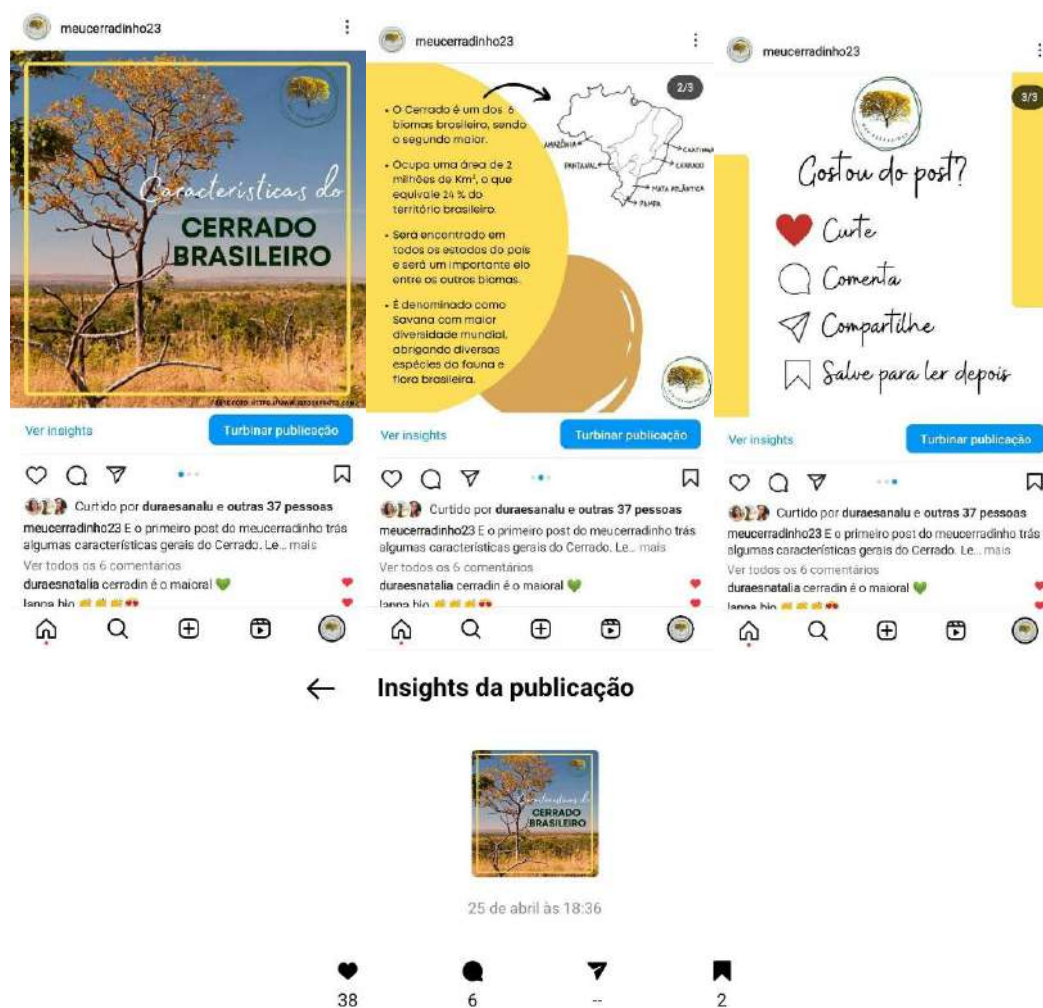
meucerradinho23

Características do
CERRADO
BRASILEIRO

Ver insights
Turbinar publicação

Curtido por duraesanalu e outras 37 pessoas
meucerradinho23 E o primeiro post do meucerradinho trás algumas características gerais do Cerrado. Le... mais
Ver todos os 6 comentários
duraesnatalia cerradin é o maioral 💚
lanna bio

meucerradinho23

2/3

• O Cerrado é um dos 6 biomas brasileiro, sendo o segundo maior.
• Ocupa uma área de 2 milhões de Km², o que equivale 24 % do território brasileiro.
• Será encontrado em todos os estados do país e será um importante elo entre os outros biomas.
• É denominado como Savana com maior diversidade mundial, abrigando diversas espécies da fauna e flora brasileira.

AMAZÔNIA
CAATINGA
PANTANAL
CERRADO
MATA ATLÂNTICA
PAMPA

Ver insights
Turbinar publicação

Curtido por duraesanalu e outras 37 pessoas
meucerradinho23 E o primeiro post do meucerradinho trás algumas características gerais do Cerrado. Le... mais
Ver todos os 6 comentários
duraesnatalia cerradin é o maioral 💚
lanna bio

meucerradinho23

3/3

Gostou do post?
Curte
Comenta
Compartilhe
Salve para ler depois

Ver insights
Turbinar publicação

Curtido por duraesanalu e outras 37 pessoas
meucerradinho23 E o primeiro post do meucerradinho trás algumas características gerais do Cerrado. Le... mais
Ver todos os 6 comentários
duraesnatalia cerradin é o maioral 💚
lanna bio

Insights da publicação

Características do
CERRADO
BRASILEIRO

25 de abril às 18:36

38
6
--
2